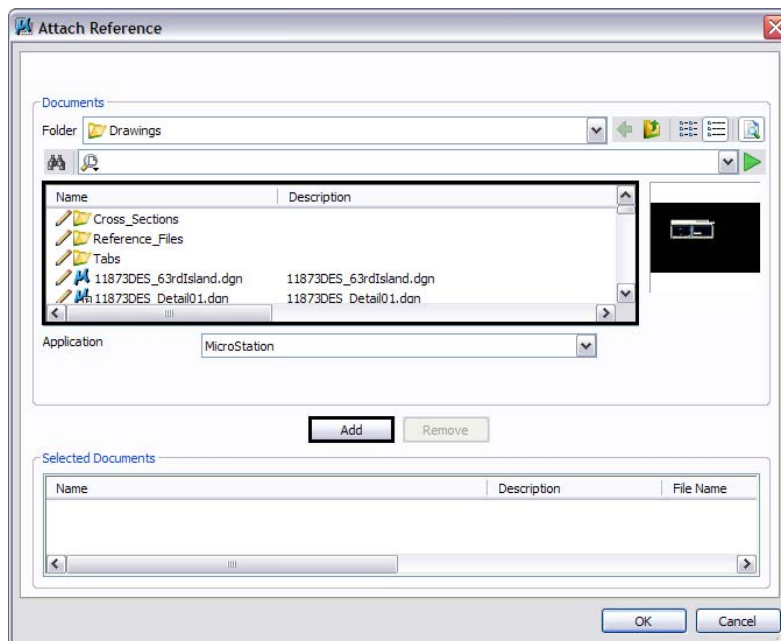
Attach Reference

Documents

Folder Drawings

| Name | Description |
|---|---|
| Cross_Sections | |
| Reference_Files | |
| Tabs | |
| 11873DES_63rdIsland.dgn | 11873DES_63rdIsland.dgn |
| 11873DES_Detail01.dgn | 11873DES_Detail01.dgn |

Application MicroStation

Add Remove

Selected Documents

| Name | Description | File Name |
|---|---|---|

OK Cancel